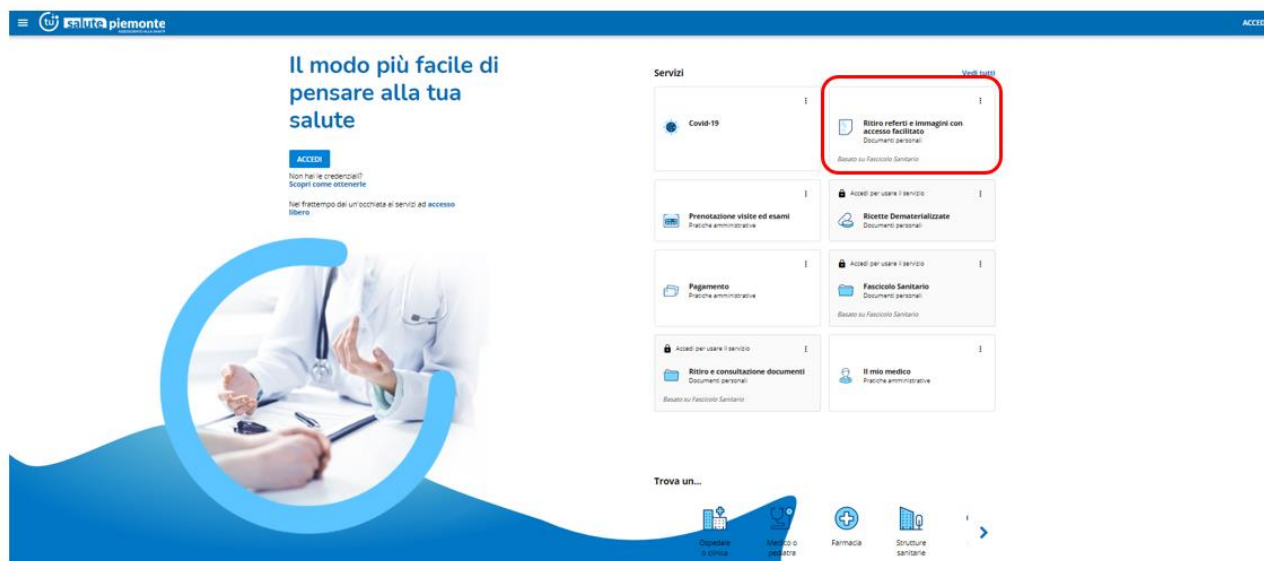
tu salute piemonte
ASSESSORATO ALLA SANITÀ
ACCED

Il modo più facile di pensare alla tua salute

ACCEDI

Non hai le credenziali?
Scopri come ottenerle

Nel frattempo dai un'occhiata ai servizi ad accesso libero

Servizi
Vedi tutti

Covid-19

Ritiro referti e immagini con accesso facilitato
Documenti personali
Basato su Fascicolo Sanitario

Prenotazione visite ed esami
Pratiche amministrative

Accedi per usare il servizio
Ricette Dematerializzate
Documenti personali

Pagamento
Pratiche amministrative

Accedi per usare il servizio
Fascicolo Sanitario
Documenti personali
Basato su Fascicolo Sanitario

Accedi per usare il servizio
Ritiro e consultazione documenti
Documenti personali
Basato su Fascicolo Sanitario

Il mio medico
Pratiche amministrative

Trova un...
Ospedale o clinica
Medico o pediatra
Farmacia
Strutture sanitarie